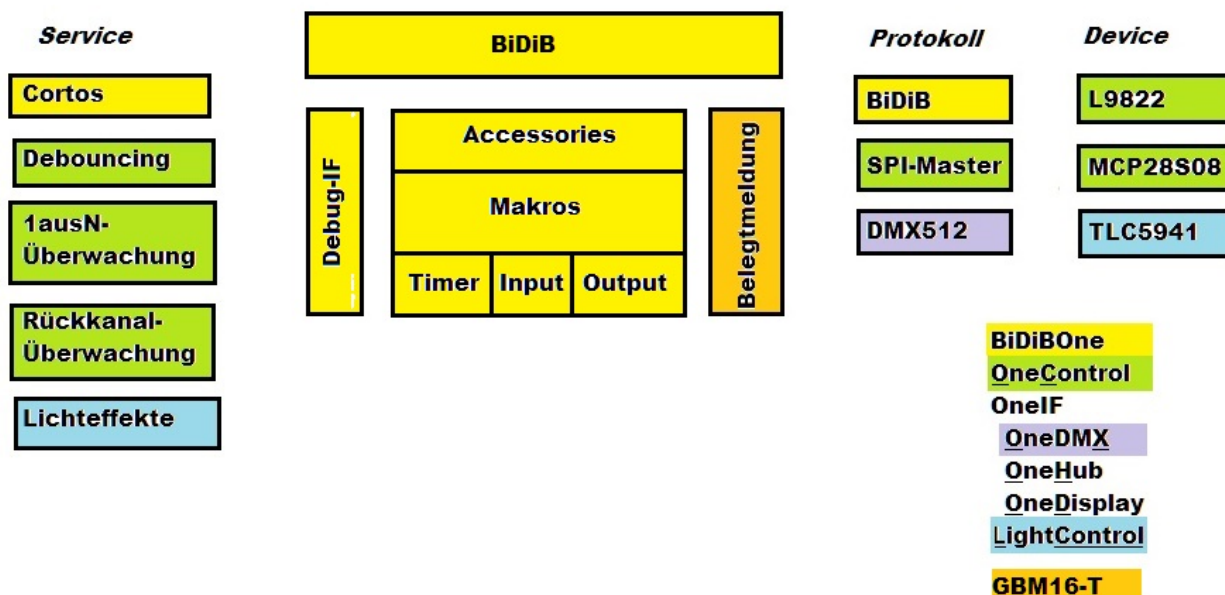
Service

Cortos

Debouncing

1ausN-Überwachung

Rückkanal-Überwachung

Lichteffekte

BiDiB

Debug-IF

Accessories

Makros

Timer

Input

Output

Belegtmeldung

Protokoll

BiDiB

SPI-Master

DMX512

Device

L9822

MCP28S08

TLC5941

BiDiBOne

OneControl

OneIF

OneDMX

OneHub

OneDisplay

LightControl

GBM16-T